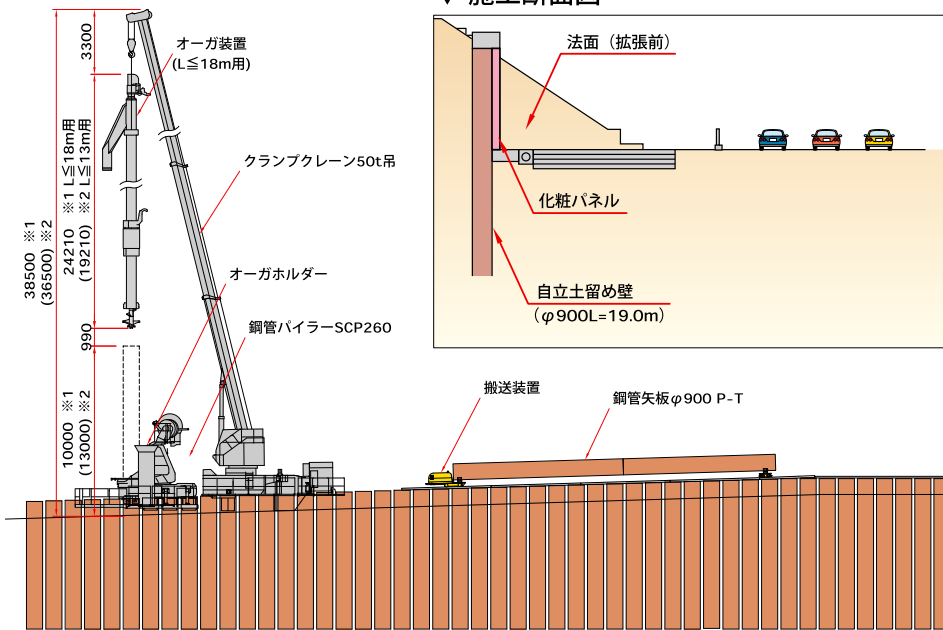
▼ 施工断面図

3300

オーガ装置
(L≦18m用)

24210 ※1 L≦18m用
(19210) ※2 L≦13m用

38500 ※1
(36500) ※2

クランプクレーン50t吊

オーガホルダー

鋼管パイラーSCP260

990

10000 ※1
(13000) ※2

法面（拡張前）

化粧パネル

自立土留め壁
（$\varphi$900L=19.0m）

搬送装置

鋼管矢板$\varphi$900 P-T